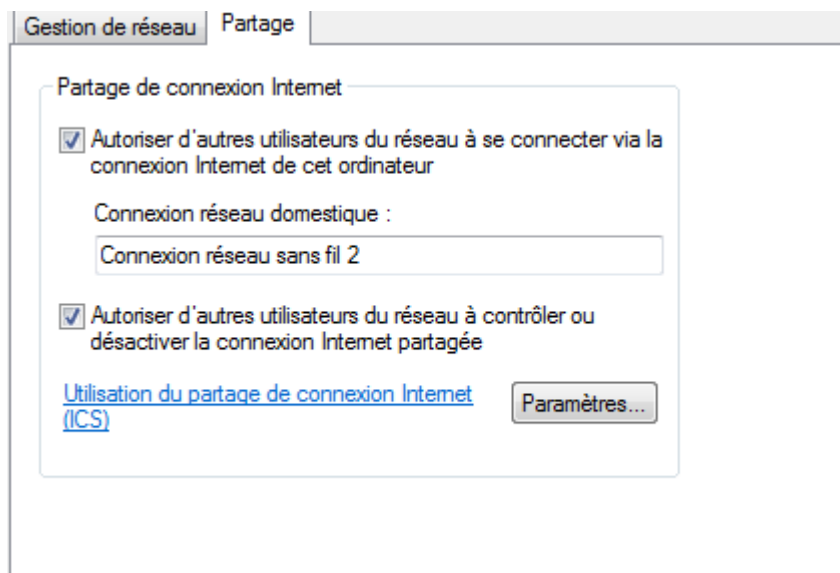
Gestion de réseau | Partage

Partage de connexion Internet

Autoriser d'autres utilisateurs du réseau à se connecter via la connexion Internet de cet ordinateur

Connexion réseau domestique :

Connexion réseau sans fil 2

Autoriser d'autres utilisateurs du réseau à contrôler ou désactiver la connexion Internet partagée

Utilisation du partage de connexion Internet (ICS)

Paramètres...